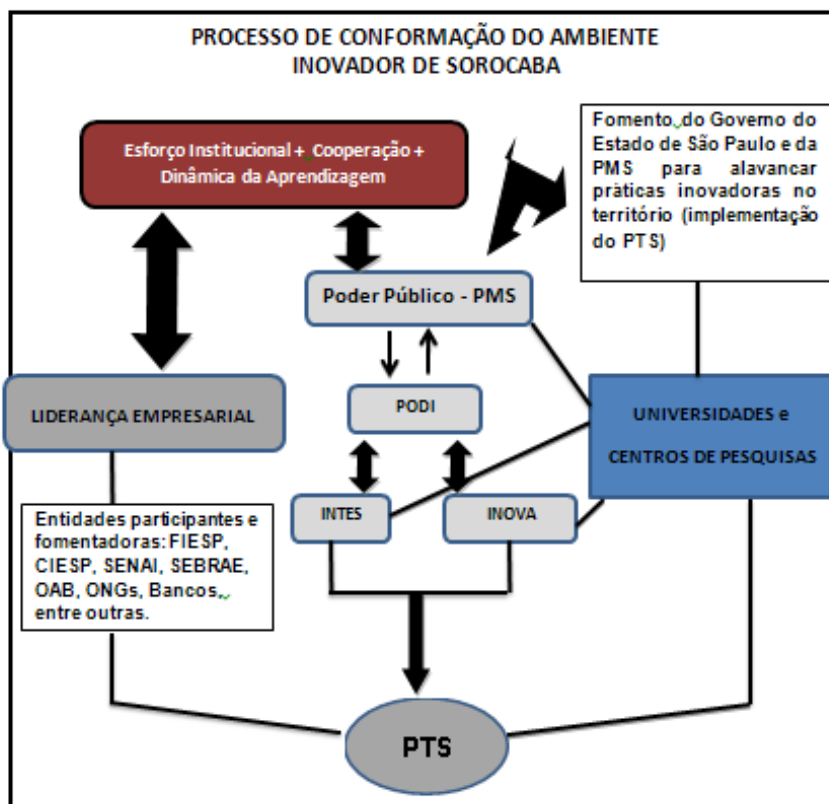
PROCESSO DE CONFORMAÇÃO DO AMBIENTE INOVADOR DE SOROCABA

Esforço Institucional + Cooperação + Dinâmica da Aprendizagem

Fomento do Governo do Estado de São Paulo e da PMS para alavancar práticas inovadoras no território (implementação do PTS)

Poder Público - PMS

PODI

LIDERANÇA EMPRESARIAL

UNIVERSIDADES e CENTROS DE PESQUISAS

INTES

INOVA

Entidades participantes e fomentadoras: FIESP, CIESP, SENAI, SEBRAE, OAB, ONGs, Bancos, entre outras.

PTS